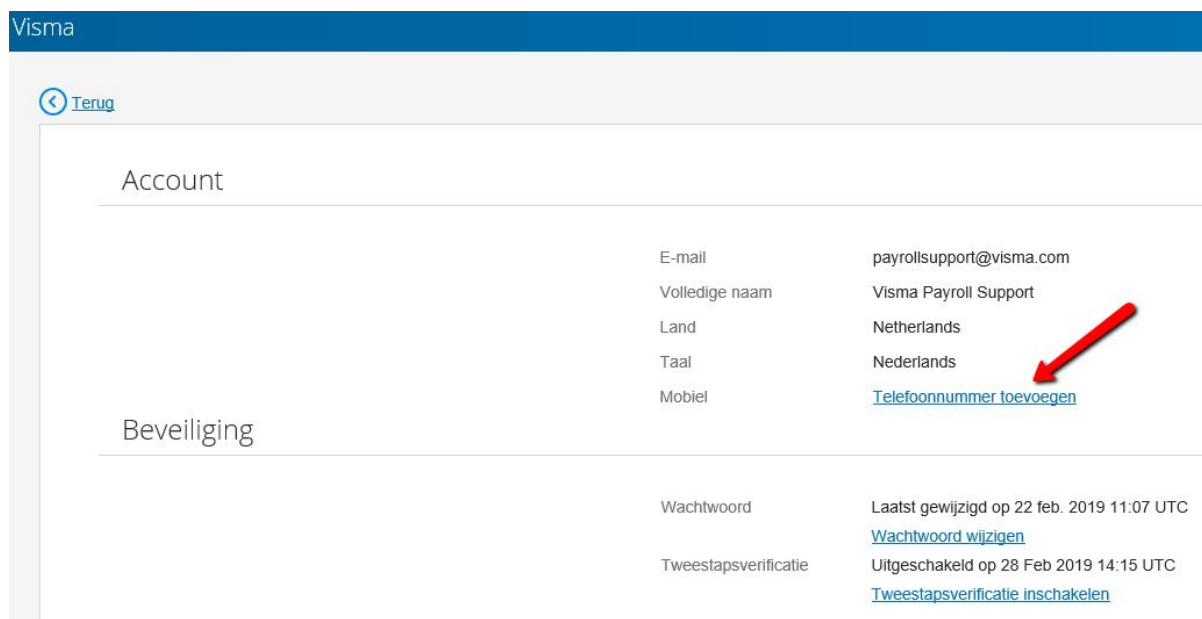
Visma

Terug

Account

E-mail payrollsupport@visma.com
Volledige naam Visma Payroll Support
Land Netherlands
Taal Nederlands
Mobiel Telefoonnummer toevoegen

Beveiliging

Wachtwoord Laatst gewijzigd op 22 feb. 2019 11:07 UTC
Wachtwoord wijzigen
Tweestapsverificatie Uitgeschakeld op 28 Feb 2019 14:15 UTC
Tweestapsverificatie inschakelen